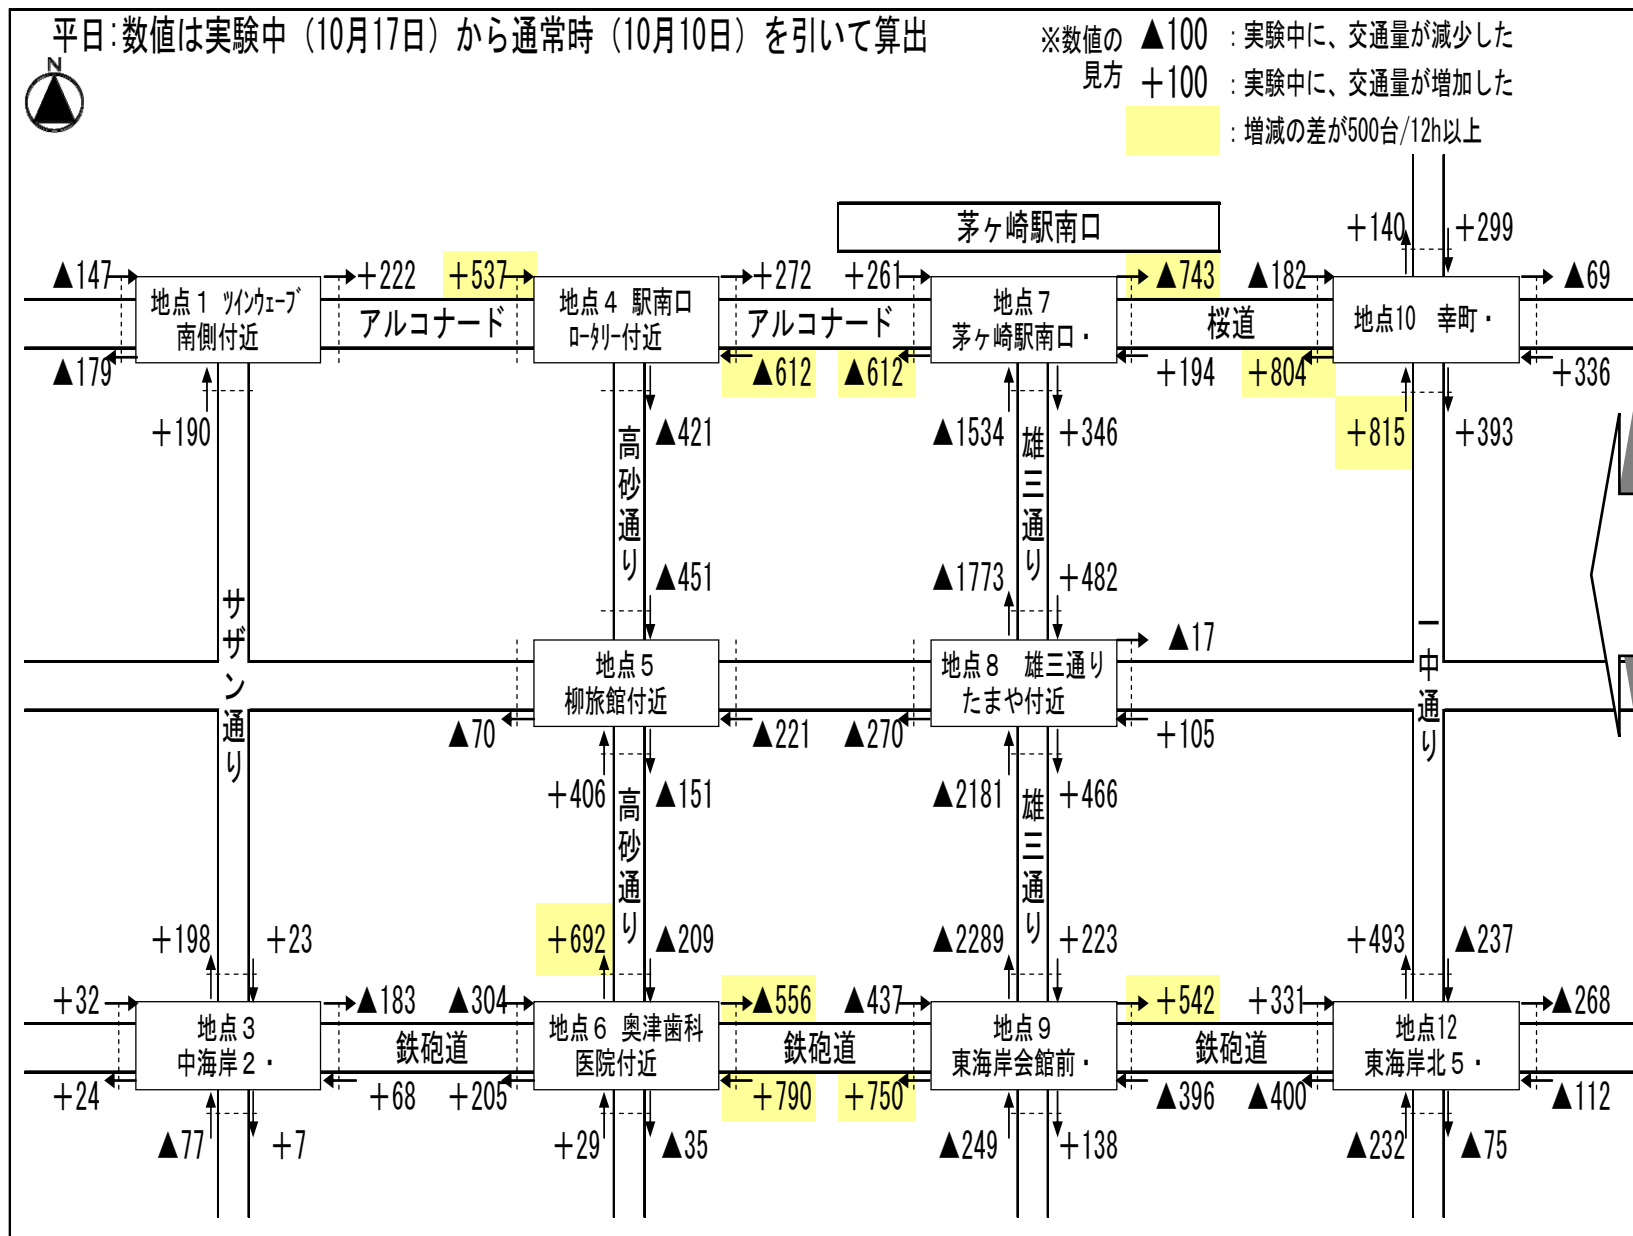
平日:数値は実験中(10月17日)から通常時(10月10日)を引いて算出

N

※数値の見方 ▲100 :実験中に、交通量が減少した
+100 :実験中に、交通量が増加した
:増減の差が500台/12h以上

茅ヶ崎駅南口

▲147 地点1 ツインウェーブ南側付近 +222 +537 アルコナード 地点4 駅南口ロータリー付近 +272 +261 アルコナード 地点7 茅ヶ崎駅南口・ ▲743 ▲182 桜道 地点10 幸町・ +140 +299 ▲69

▲179 +190 ▲612 ▲612 +194 +804 +336 +815 +393

高砂通り ▲421 ▲451 ▲1534 +346 雄三通り ▲1773 +482

サザン通り 一中通り

地点5 柳旅館付近 地点8 雄三通りたまや付近 ▲17

▲70 ▲221 ▲270 +105

+406 ▲151 高砂通り ▲2181 +466 雄三通り

+198 +23 +692 ▲209 ▲2289 +223 +493 ▲237

+32 地点3 中海岸2・ ▲183 ▲304 鉄砲道 地点6 奥津歯科医院付近 ▲556 ▲437 鉄砲道 地点9 東海岸会館前・ +542 +331 鉄砲道 地点12 東海岸北5・ ▲268

+24 +68 +205 +790 +750 ▲396 ▲400 ▲112

▲77 +7 +29 ▲35 ▲249 +138 ▲232 ▲75